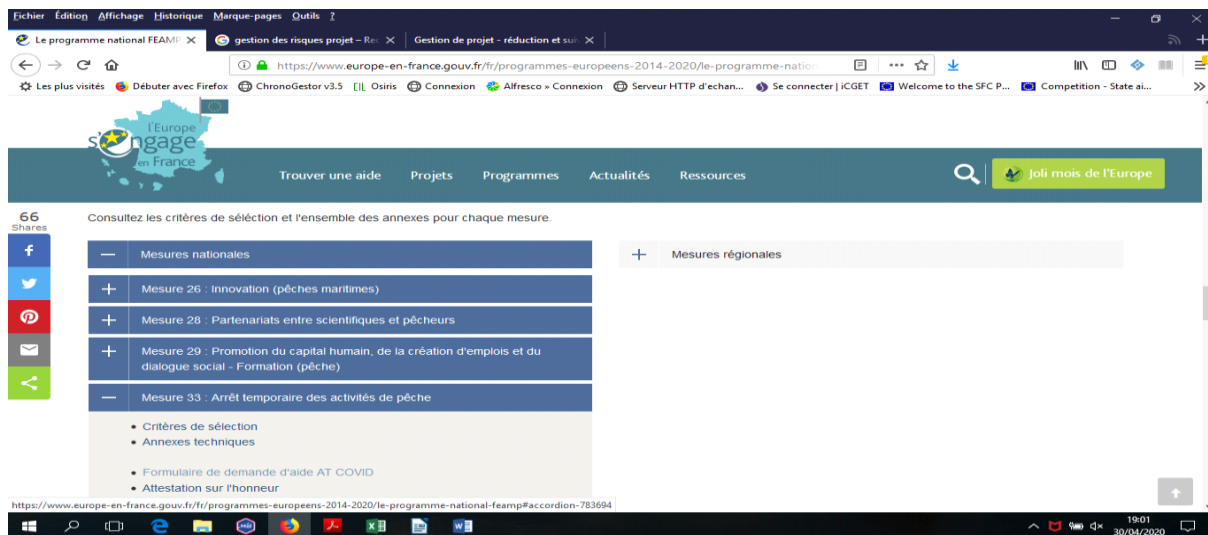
Fichier Édition Affichage Historique Marque-pages Outils ?

Le programme national FEAMP ×
gestion des risques projet – Re ×
Gestion de projet - réduction et sui ×
+

https://www.europe-en-france.gouv.fr/fr/programmes-europeens-2014-2020/le-programme-natio

Les plus visités Débuter avec Firefox ChronoGestor v3.5 Osiris Connexion Alfresco » Connexion Serveur HTTP d'echan... Se connecter | iCGET Welcome to the SFC P... Competition - State ai...

l'Europe s'engage en France

Trouver une aide Projets Programmes Actualités Ressources

Joli mois de l'Europe

66 Shares

Consultez les critères de séléction et l'ensemble des annexes pour chaque mesure.

— Mesures nationales

+ Mesures régionales

+ Mesure 26 : Innovation (pêches maritimes)

+ Mesure 28 : Partenariats entre scientifiques et pêcheurs

+ Mesure 29 : Promotion du capital humain, de la création d'emplois et du dialogue social - Formation (pêche)

— Mesure 33 : Arrêt temporaire des activités de pêche

• Critères de sélection
• Annexes techniques

• Formulaire de demande d'aide AT COVID
• Attestation sur l'honneur

https://www.europe-en-france.gouv.fr/fr/programmes-europeens-2014-2020/le-programme-national-feamp#accordion-783694

19:01
30/04/2020